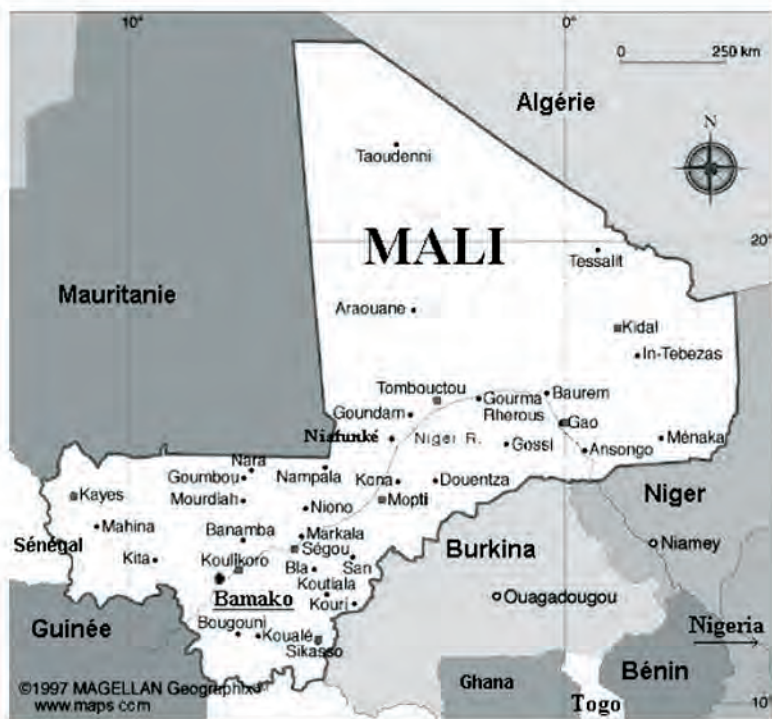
10°
0°
0
250 km
N
Algérie
Taoudenni
MALI
20°
Tessalit
Mauritanie
Araouane
Kidal
In-Tebezas
Tombouctou
Gourma Rherous
Baurem
Goundam
Gao
Niafunké
Niger R.
Gossi
Ansongo
Ménaka
Nara
Goumbou
Nampala
Kona
Douentza
Kayes
Mourdiah
Niono
Mopti
Niger
Mahina
Banamba
Markala
Sénégal
Kita
Koulikoro
Ségou
Burkina
Niamey
Bla
San
Koutiala
Bamako
Kouri
Ouagadougou
Bougouni
Guinée
Koualé
Nigeria
Sikasso
Bénin
©1997 MAGELLAN Geographix
www.maps.com
Ghana
Togo
10°